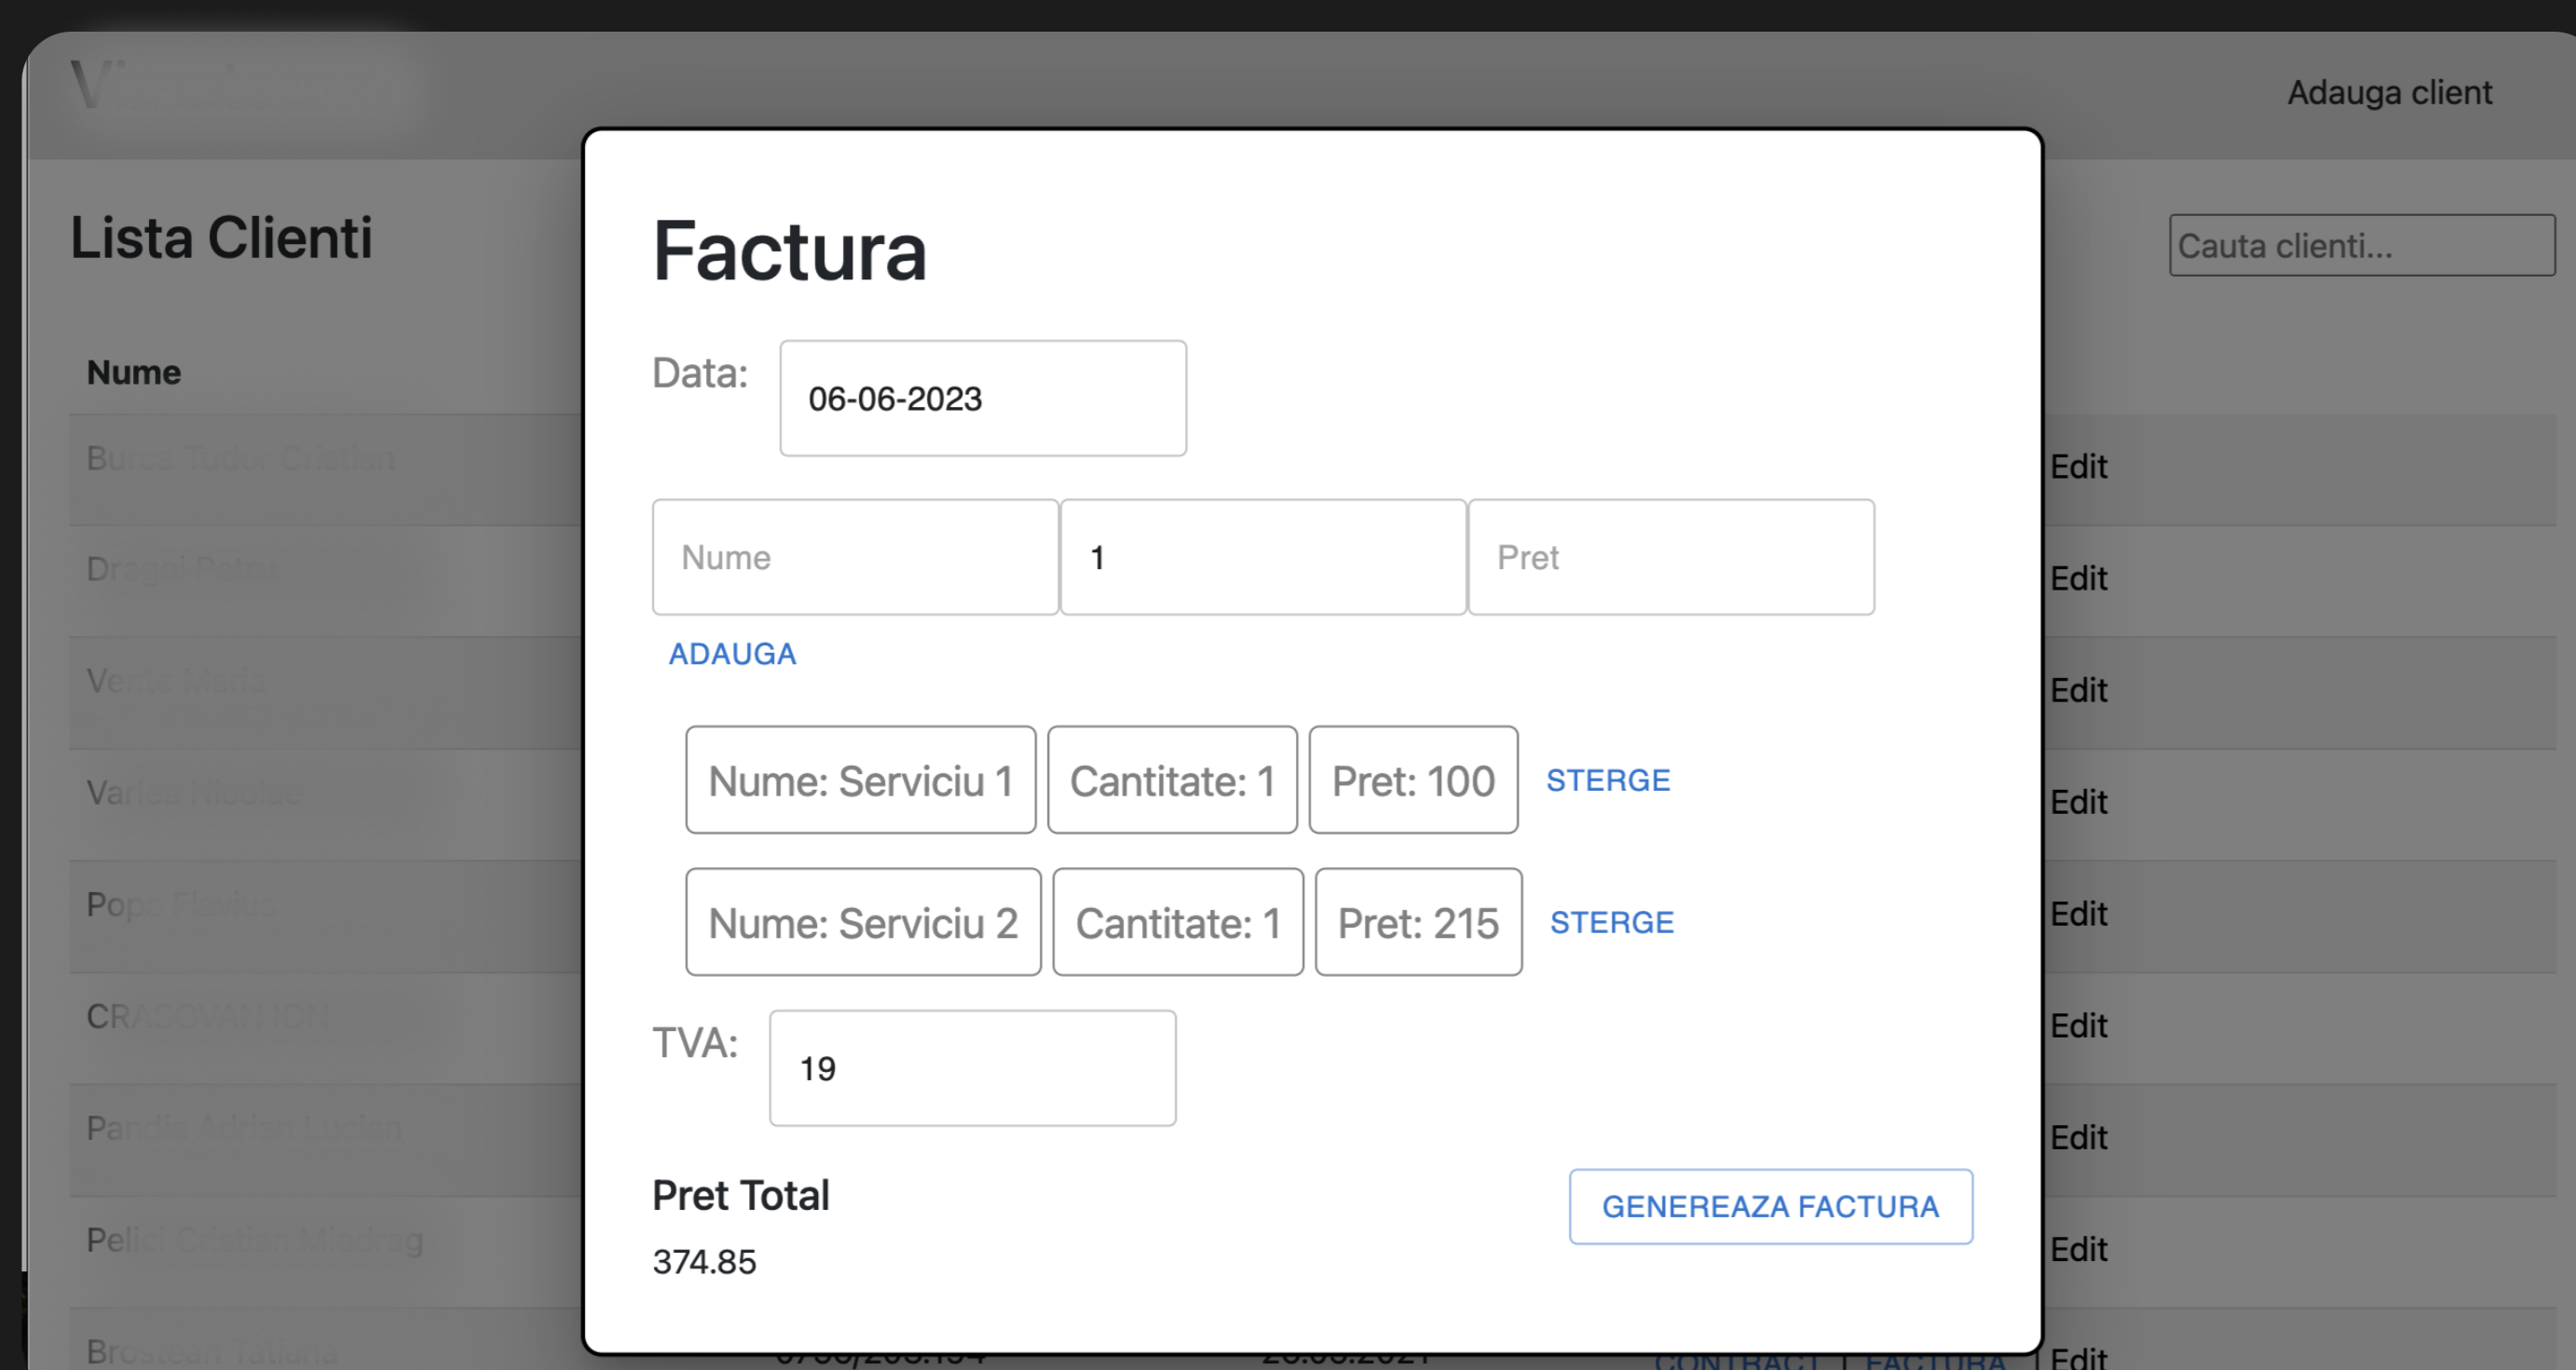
Adauga client

Lista Clienti

Cauta clienti...

Nume

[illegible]
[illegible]
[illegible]
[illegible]
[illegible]
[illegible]
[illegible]
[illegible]
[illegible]

Edit
Edit
Edit
Edit
Edit
Edit
Edit
Edit
CONTRACT | FACTURA | Edit

Factura

Data: 06-06-2023

Nume
1
Pret

ADAUGA

Nume: Serviciu 1 | Cantitate: 1 | Pret: 100 | STERGE

Nume: Serviciu 2 | Cantitate: 1 | Pret: 215 | STERGE

TVA: 19

Pret Total

374.85

GENEREAZA FACTURA